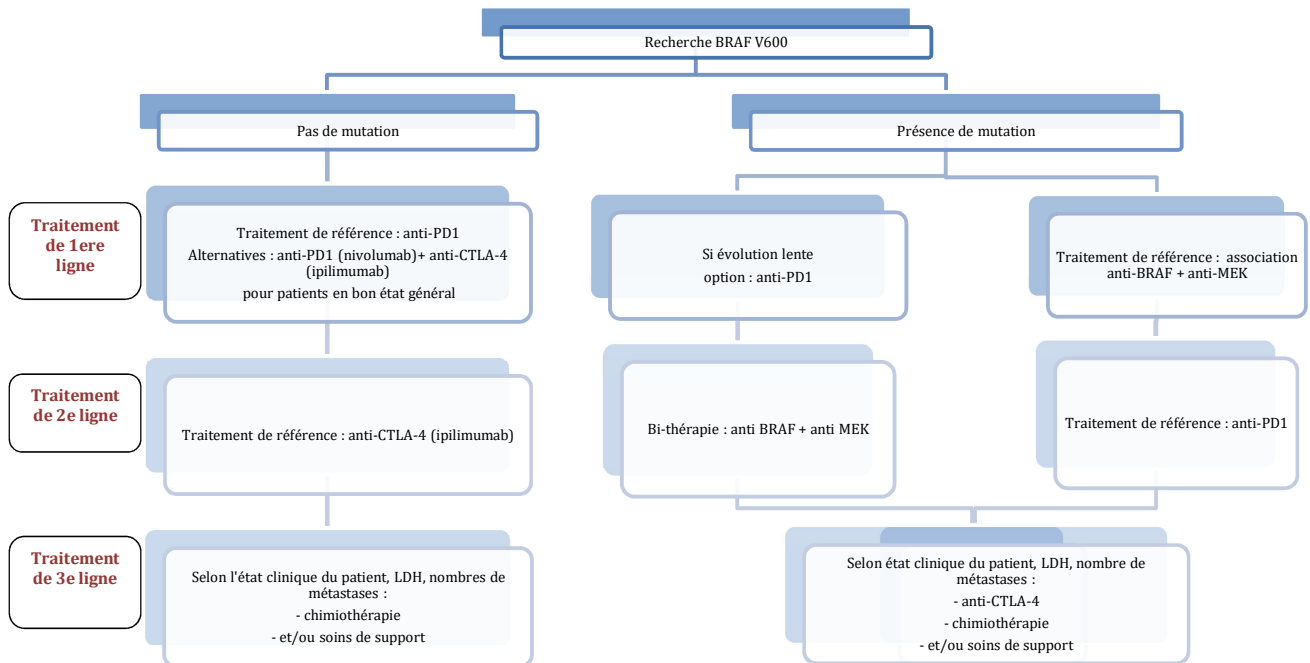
Recherche BRAF V600

Pas de mutation

Présence de mutation

Traitement de 1ere ligne

Traitement de référence : anti-PD1
Alternatives : anti-PD1 (nivolumab)+ anti-CTLA-4 (ipilimumab)
pour patients en bon état général

Si évolution lente
option : anti-PD1

Traitement de référence : association anti-BRAF + anti-MEK

Traitement de 2e ligne

Traitement de référence : anti-CTLA-4 (ipilimumab)

Bi-thérapie : anti BRAF + anti MEK

Traitement de référence : anti-PD1

Traitement de 3e ligne

Selon l'état clinique du patient, LDH, nombres de métastases :
- chimiothérapie
- et/ou soins de support

Selon état clinique du patient, LDH, nombre de métastases :
- anti-CTLA-4
- chimiothérapie
- et/ou soins de support